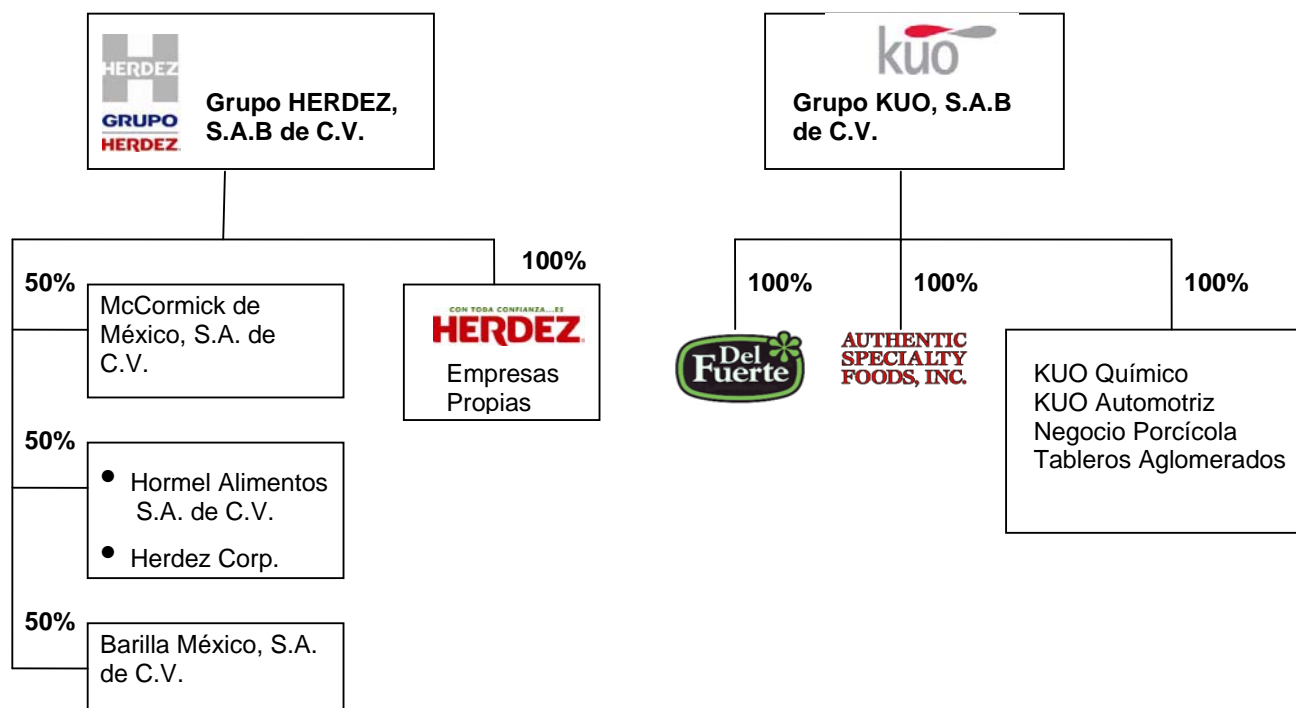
HERDEZ
GRUPO
HERDEZ

Grupo HERDEZ, S.A.B de C.V.

kuo

Grupo KUO, S.A.B de C.V.

50%

McCormick de México, S.A. de C.V.

100%

CON TODA CONFIANZA....ES
HERDEZ

Empresas Propias

50%

• Hormel Alimentos S.A. de C.V.
• Herdez Corp.

50%

Barilla México, S.A. de C.V.

100%

Del Fuerte

100%

AUTHENTIC SPECIALTY FOODS, INC.

100%

KUO Químico
KUO Automotriz
Negocio Porcícola
Tableros Aglomerados